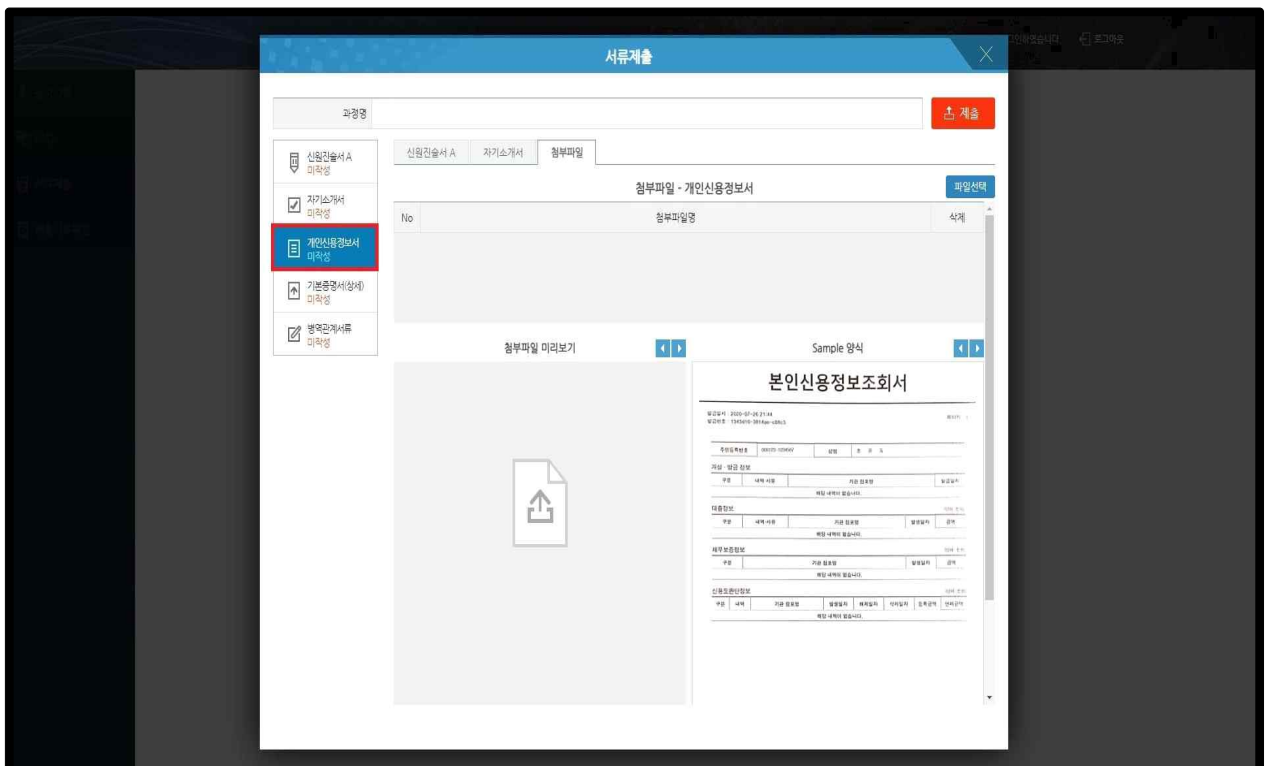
서류제출

로그아웃

과정명

제출

신원진술서 A
미작성

자기소개서
미작성

개인신용정보서
미작성

기본증명서(상세)
미작성

병역관계서류
미작성

신원진술서 A | 자기소개서 | 첨부파일

첨부파일 - 개인신용정보서

파일선택

| No | 첨부파일명 | 삭제 |
|---|---|---|

첨부파일 미리보기

Sample 양식

본인신용정보조회서

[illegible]